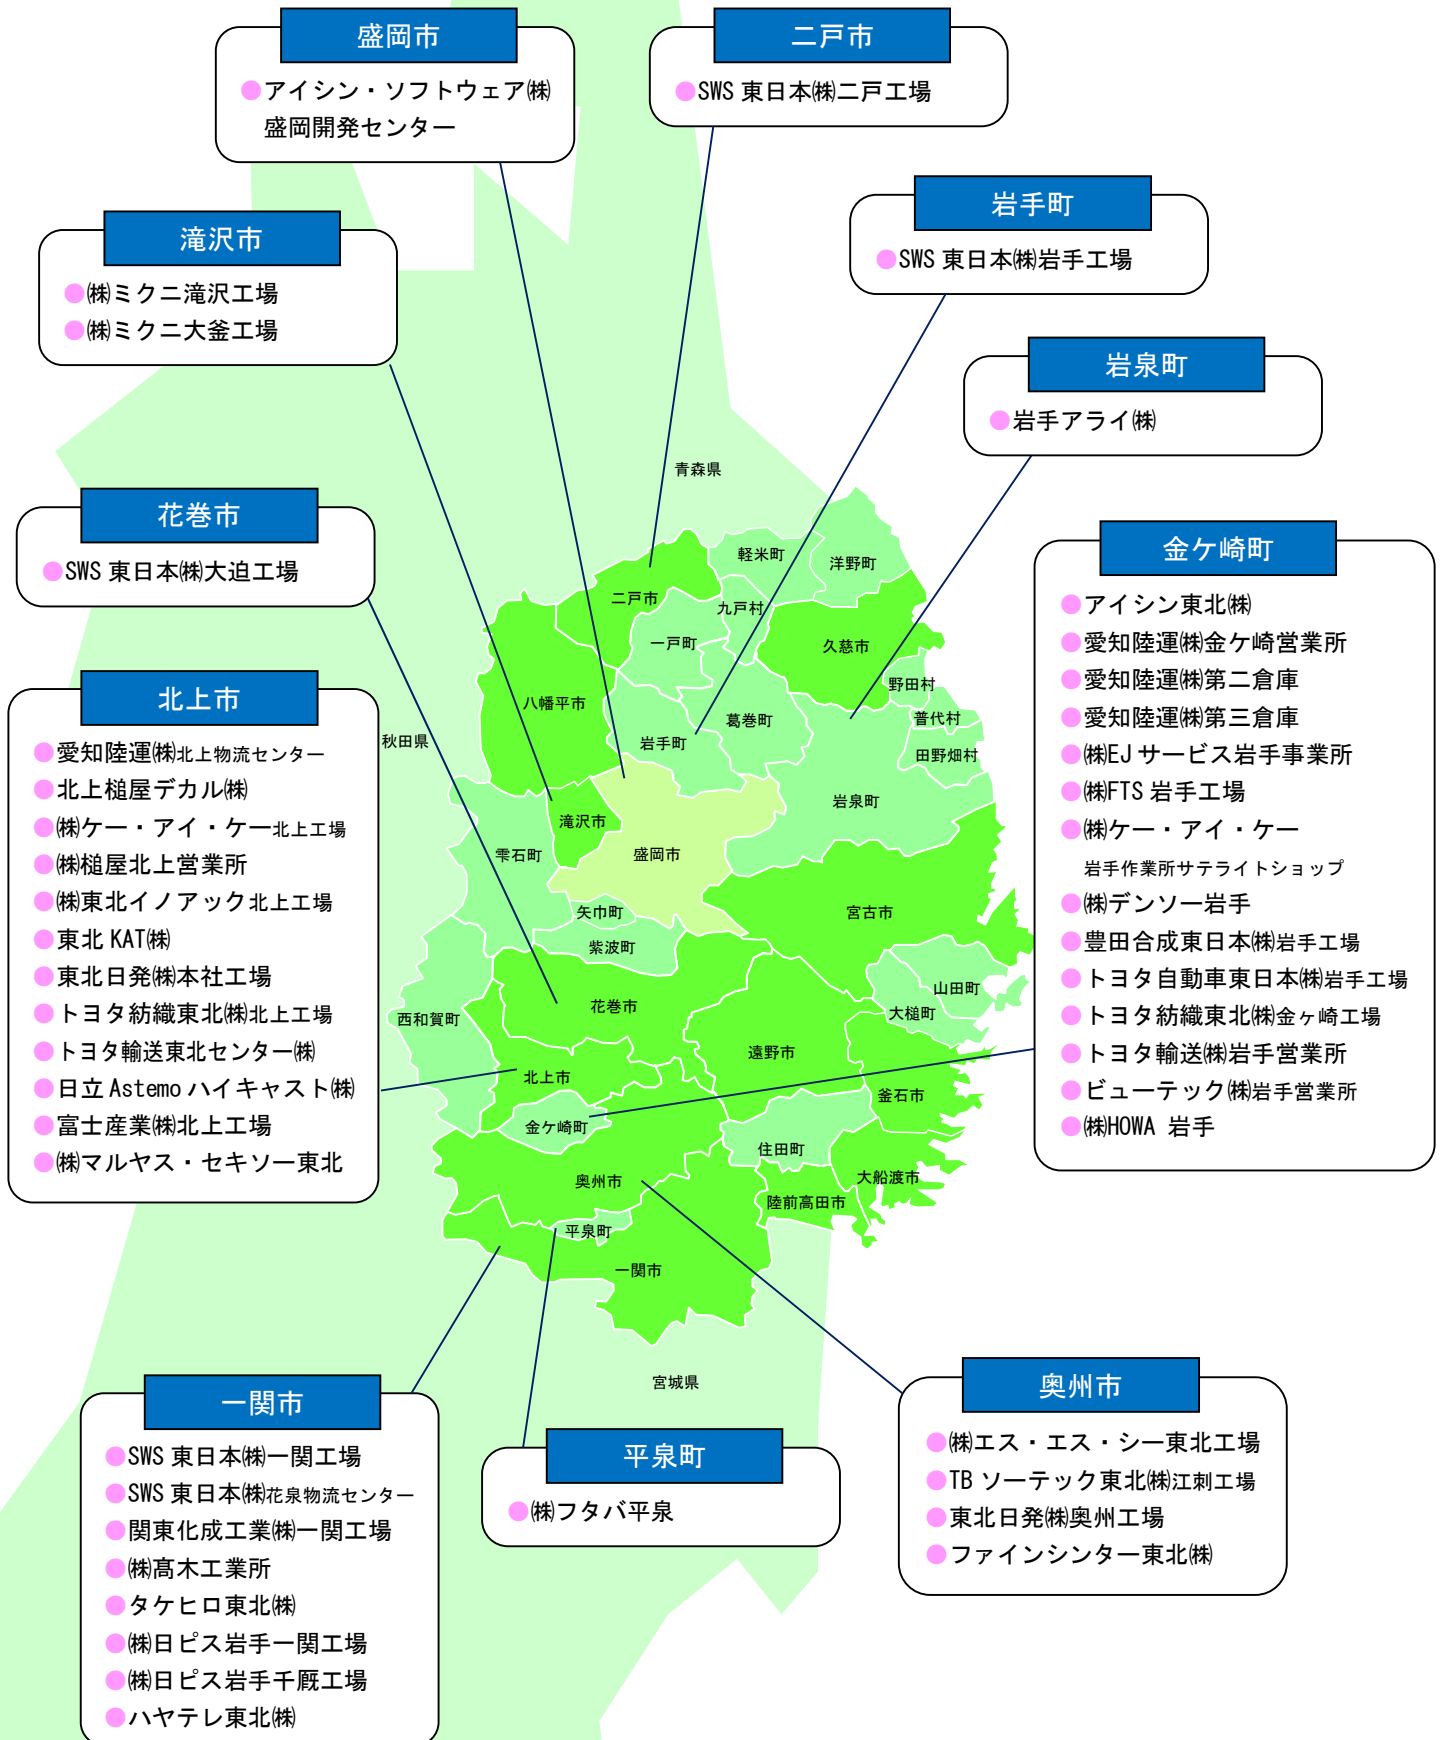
盛岡市
アイシン・ソフトウェア㈱ 盛岡開発センター

二戸市
SWS 東日本㈱二戸工場

岩手町
SWS 東日本㈱岩手工場

滝沢市
㈱ミクニ滝沢工場
㈱ミクニ大釜工場

岩泉町
岩手アライ㈱

花巻市
SWS 東日本㈱大迫工場

金ケ崎町
アイシン東北㈱
愛知陸運㈱金ケ崎営業所
愛知陸運㈱第二倉庫
愛知陸運㈱第三倉庫
㈱EJ サービス岩手事業所
㈱FTS 岩手工場
㈱ケー・アイ・ケー 岩手作業所サテライトショップ
㈱デンソー岩手
豊田合成東日本㈱岩手工場
トヨタ自動車東日本㈱岩手工場
トヨタ紡織東北㈱金ヶ崎工場
トヨタ輸送㈱岩手営業所
ビューテック㈱岩手営業所
㈱HOWA 岩手

北上市
愛知陸運㈱北上物流センター
北上槌屋デカル㈱
㈱ケー・アイ・ケー北上工場
㈱槌屋北上営業所
㈱東北イノアック北上工場
東北 KAT㈱
東北日発㈱本社工場
トヨタ紡織東北㈱北上工場
トヨタ輸送東北センター㈱
日立 Astemo ハイキャスト㈱
富士産業㈱北上工場
㈱マルヤス・セキソー東北

青森県
軽米町
洋野町
二戸市
九戸村
一戸町
久慈市
八幡平市
野田村
葛巻町
普代村
岩手町
田野畑村
秋田県
岩泉町
滝沢市
雫石町
盛岡市
宮古市
矢巾町
紫波町
山田町
花巻市
大槌町
西和賀町
遠野市
北上市
釜石市
金ケ崎町
住田町
大船渡市
奥州市
陸前高田市
平泉町
一関市
宮城県

一関市
SWS 東日本㈱一関工場
SWS 東日本㈱花泉物流センター
関東化成工業㈱一関工場
㈱高木工業所
タケヒロ東北㈱
㈱日ピス岩手一関工場
㈱日ピス岩手千厩工場
ハヤテレ東北㈱

平泉町
㈱フタバ平泉

奥州市
㈱エス・エス・シー東北工場
TB ソーテック東北㈱江刺工場
東北日発㈱奥州工場
ファインシンター東北㈱